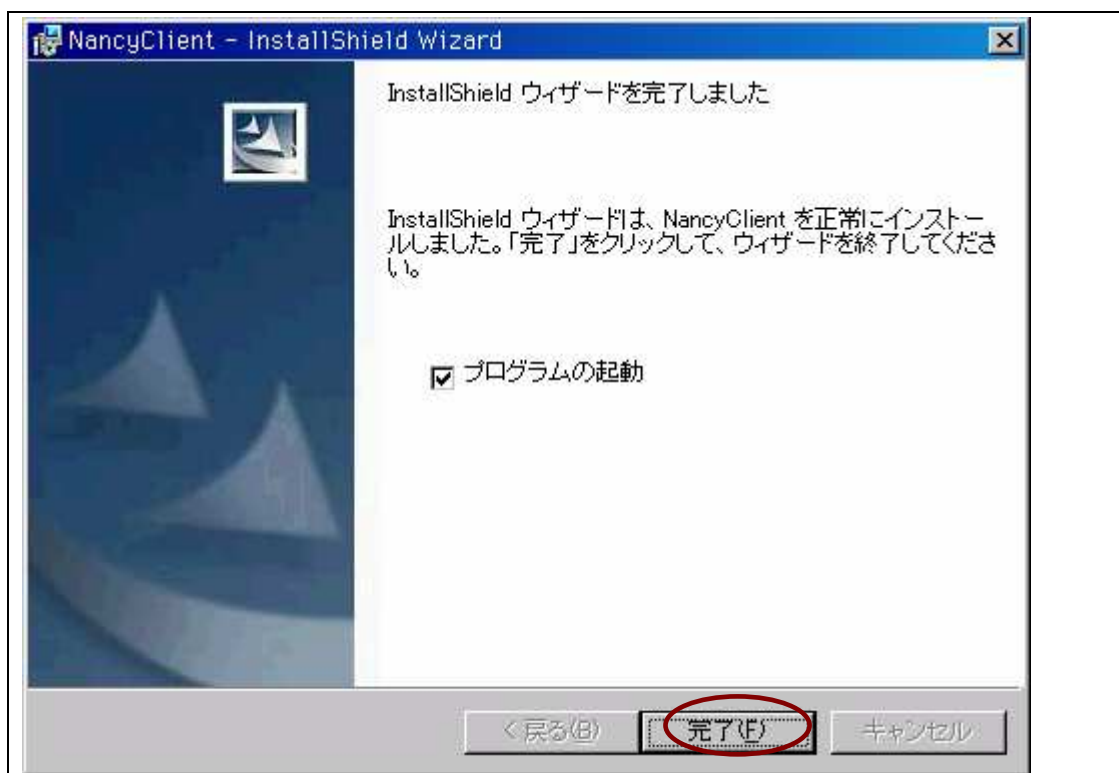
NancyClient - InstallShield Wizard

InstallShield ウィザードを完了しました

InstallShield ウィザードは、NancyClient を正常にインストールしました。「完了」をクリックして、ウィザードを終了してください。

プログラムの起動

< 戻る(B)
完了(F)
キャンセル